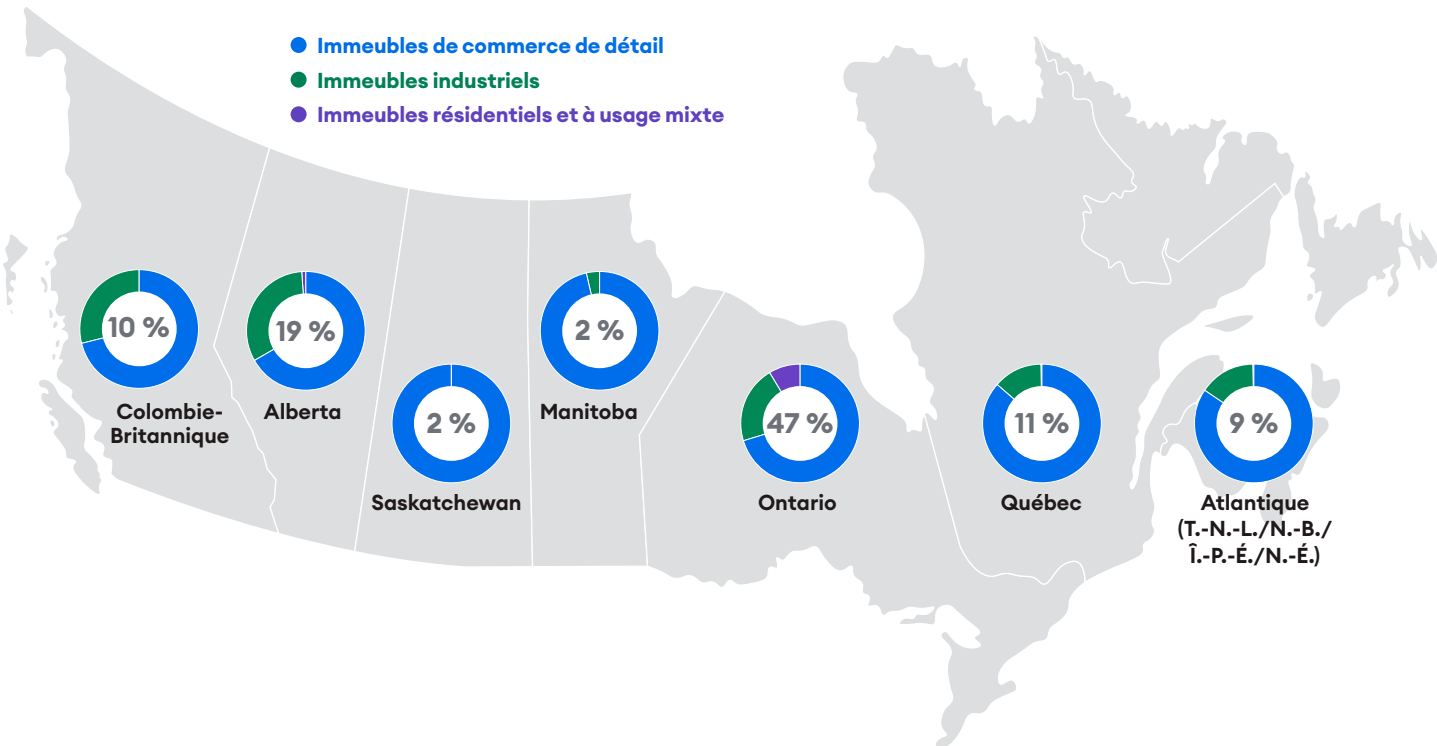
Immeubles de commerce de détail
Immeubles industriels
Immeubles résidentiels et à usage mixte

10 %
Colombie-Britannique

19 %
Alberta

2 %
Saskatchewan

2 %
Manitoba

47 %
Ontario

11 %
Québec

9 %
Atlantique (T.-N.-L./N.-B./Î.-P.-É./N.-É.)